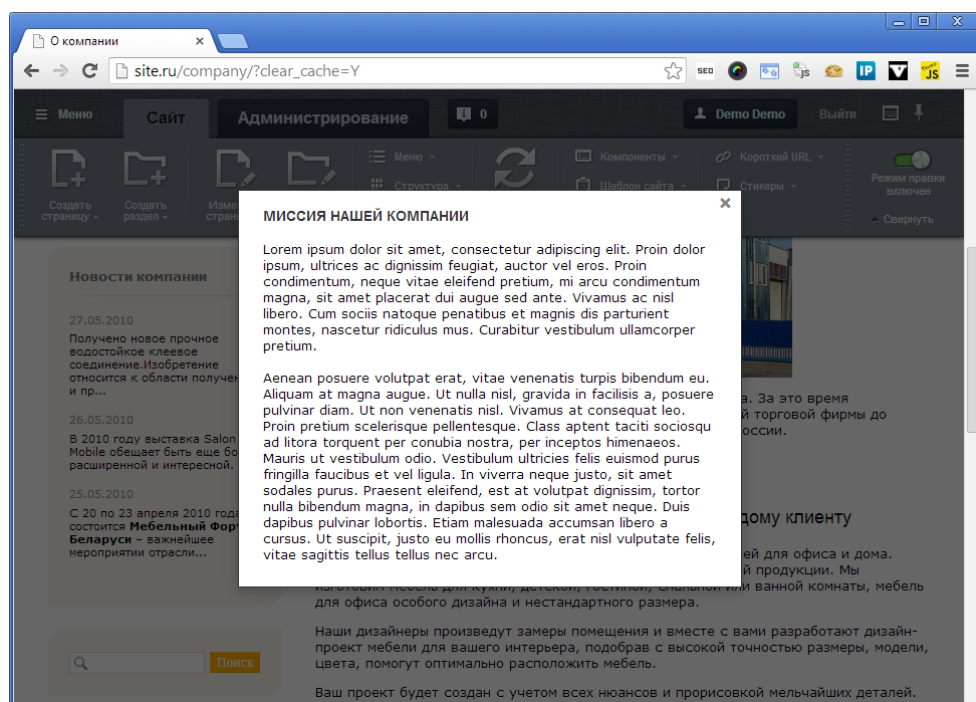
О компании ×

site.ru/company/?clear_cache=Y

SEO

IP

JS

Меню Сайт Администрирование 0 Demo Demo Выйти

Создать страницу Создать раздел Изме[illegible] стран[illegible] Меню Структура Компоненты Шаблон сайта Короткий URL Стикеры Режим правки включен Свернуть

Новости компании

27.05.2010
Получено новое прочное водостойкое клеевое соединение.Изобретение относится к области получен и пр...

26.05.2010
В 2010 году выставка Salon Mobile обещает быть еще бо расширенной и интересной.

25.05.2010
С 20 по 23 апреля 2010 года состоится Мебельный Фор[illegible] Беларуси – важнейшее мероприятии отрасли...

Поиск

МИССИЯ НАШЕЙ КОМПАНИИ

Lorem ipsum dolor sit amet, consectetur adipiscing elit. Proin dolor ipsum, ultrices ac dignissim feugiat, auctor vel eros. Proin condimentum, neque vitae eleifend pretium, mi arcu condimentum magna, sit amet placerat dui augue sed ante. Vivamus ac nisl libero. Cum sociis natoque penatibus et magnis dis parturient montes, nascetur ridiculus mus. Curabitur vestibulum ullamcorper pretium.

Aenean posuere volutpat erat, vitae venenatis turpis bibendum eu. Aliquam at magna augue. Ut nulla nisl, gravida in facilisis a, posuere pulvinar diam. Ut non venenatis nisl. Vivamus at consequat leo. Proin pretium scelerisque pellentesque. Class aptent taciti sociosqu ad litora torquent per conubia nostra, per inceptos himenaeos. Mauris ut vestibulum odio. Vestibulum ultricies felis euismod purus fringilla faucibus et vel ligula. In viverra neque justo, sit amet sodales purus. Praesent eleifend, est at volutpat dignissim, tortor nulla bibendum magna, in dapibus sem odio sit amet neque. Duis dapibus pulvinar lobortis. Etiam malesuada accumsan libero a cursus. Ut suscipit, justo eu mollis rhoncus, erat nisl vulputate felis, vitae sagittis tellus tellus nec arcu.

а. За это время й торговой фирмы до оссии.

дому клиенту

ей для офиса и дома. й продукции. Мы изготовим мебель для кухни, детской, гостиной, спальной или ванной комнаты, мебель для офиса особого дизайна и нестандартного размера.

Наши дизайнеры произведут замеры помещения и вместе с вами разработают дизайн-проект мебели для вашего интерьера, подобрав с высокой точностью размеры, модели, цвета, помогут оптимально расположить мебель.

Ваш проект будет создан с учетом всех нюансов и прорисовкой мельчайших деталей.